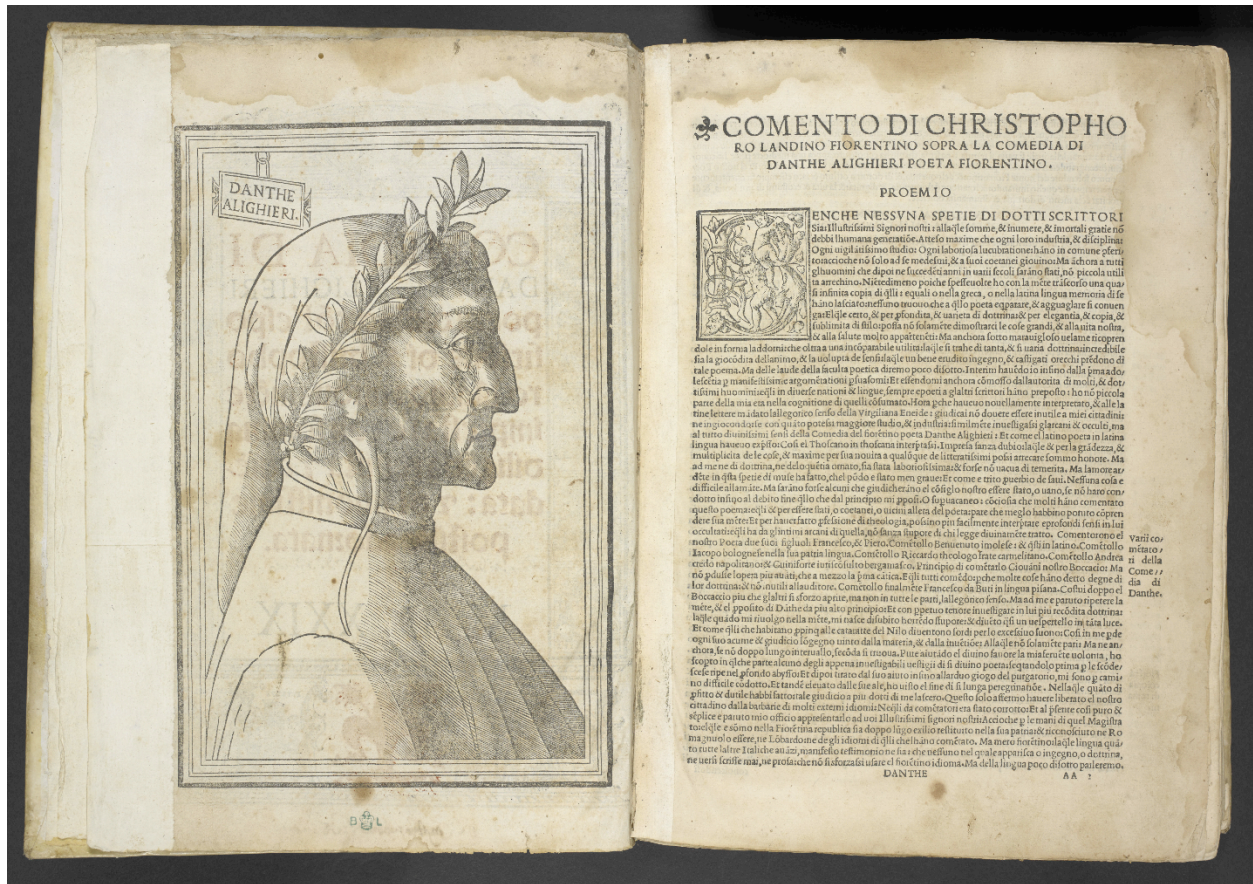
DANTHE ALIGHIERI.

COMENTO DI CHRISTOPHO RO LANDINO FIORENTINO SOPRA LA COMEDIA DI DANTHE ALIGHIERI POETA FIORENTINO.

PROEMIO

ENCHE NESSVNA SPETIE DI DOTTI SCRITTORI Sia Illustrissimi Signori nostri : allaqle somme, & inumere, & imortali gratie nõ debbi lhumana generatiõe. Atteso maxime che ogni loro industria, & disciplina: Ogni uigilantissimo studio: Ogni laboriosa lucubratione hãno in comune offerto in modo che nõ solo ad se medesimi, & a suoi coetanei giouino. Ma anchora a tutti gli huomini che dipoi ne succederanno in uarii secoli sarãno stati, nõ piccola utilita arrechino. Niente dimeno poiche spesse uolte ho con la mente trascorso una quasi infinita copia di qlli : equali o nella greca, o nella latina lingua memoria di se hãno lasciato nessuno truouo che a qsto poeta equare, & agguagliare si conuenga. El qle certo, & per pfondita, & uarieta di doctrina: & per elegantia, & copia, & sublimita di philosophia nõ solamẽte dimostrarci le cose grandi, & alla uita nostra, & alla salute molto appartenenti: Ma anchora sotto marauiglioso uelame ricoperte dole in forma laddomiche oltra a una inseparabile utilita laqle si trahe di tanta, & si uaria doctrina incredibile sia la giocõdita dellanimo, & la uolupta de sensi laqle tu bene erudito ingegno, & castigati orecchi prendono di tale poema. Ma delle laude della faculta poetica diremo poco disotto. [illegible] ... 

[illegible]

Varii comẽtatori della Comedia di Danthe.

DANTHE AA 2